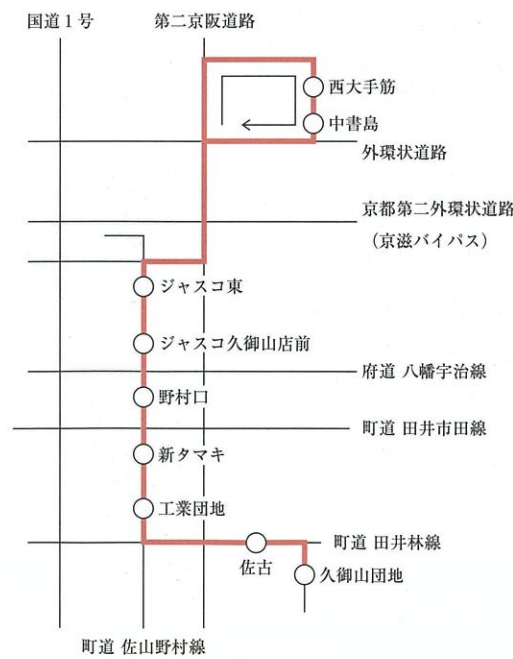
国道１号

第二京阪道路

西大手筋

中書島

外環状道路

京都第二外環状道路

（京滋バイパス）

ジャスコ東

ジャスコ久御山店前

府道 八幡宇治線

野村口

町道 田井市田線

新タマキ

工業団地

町道 田井林線

佐古

久御山団地

町道 佐山野村線